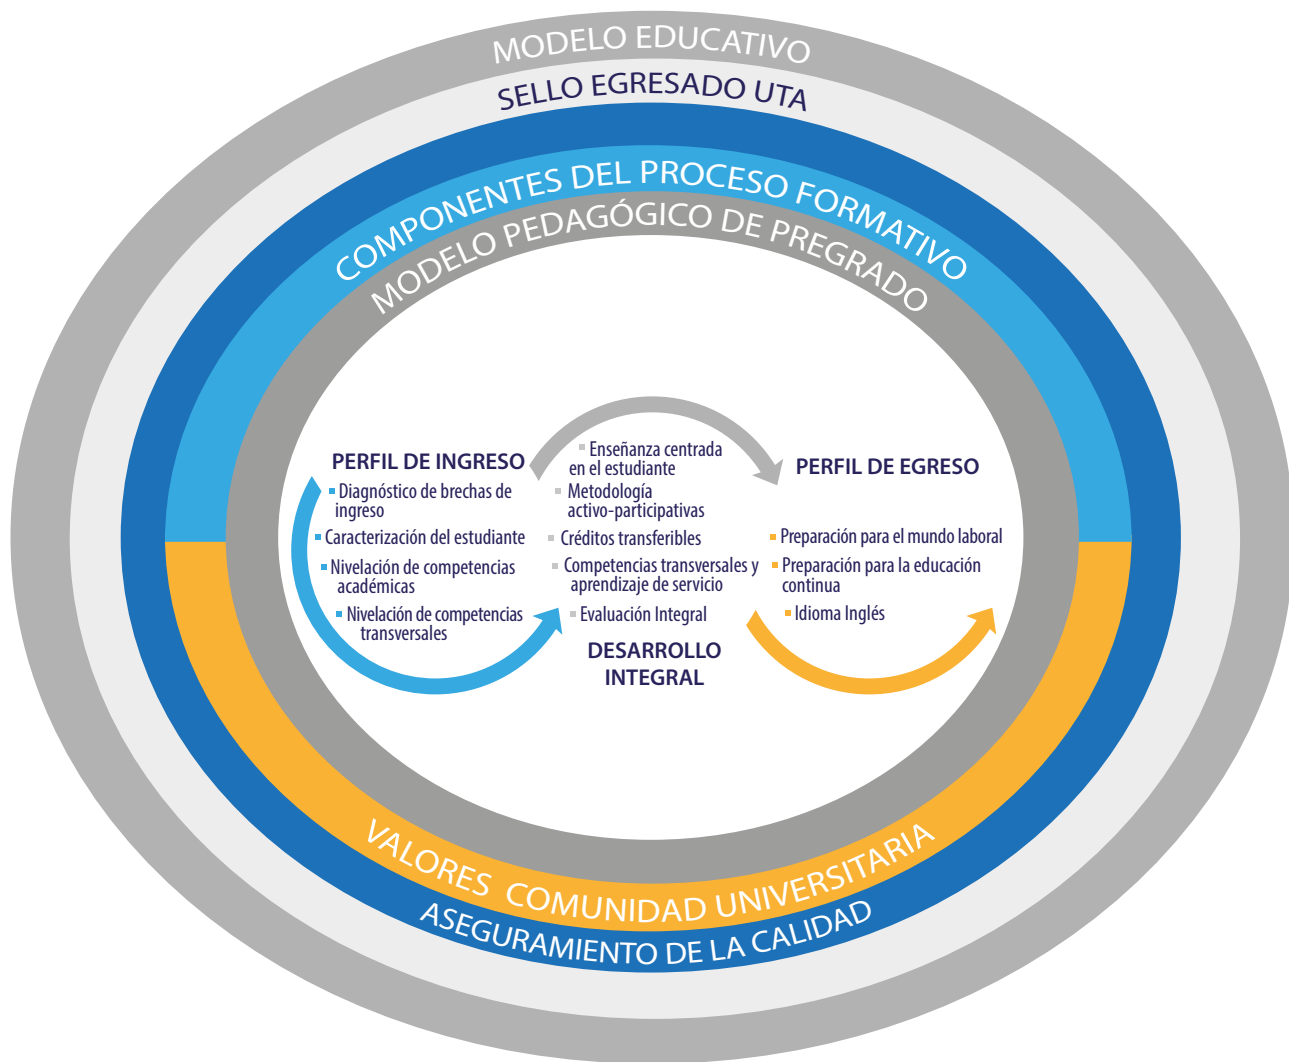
MODELO EDUCATIVO

SELLO EGRESADO UTA

COMPONENTES DEL PROCESO FORMATIVO

MODELO PEDAGÓGICO DE PREGRADO

PERFIL DE INGRESO
Diagnóstico de brechas de ingreso
Caracterización del estudiante
Nivelación de competencias académicas
Nivelación de competencias transversales

Enseñanza centrada en el estudiante
Metodología activo-participativas
Créditos transferibles
Competencias transversales y aprendizaje de servicio
Evaluación Integral

DESARROLLO INTEGRAL

PERFIL DE EGRESO
Preparación para el mundo laboral
Preparación para la educación continua
Idioma Inglés

VALORES COMUNIDAD UNIVERSITARIA

ASEGURAMIENTO DE LA CALIDAD